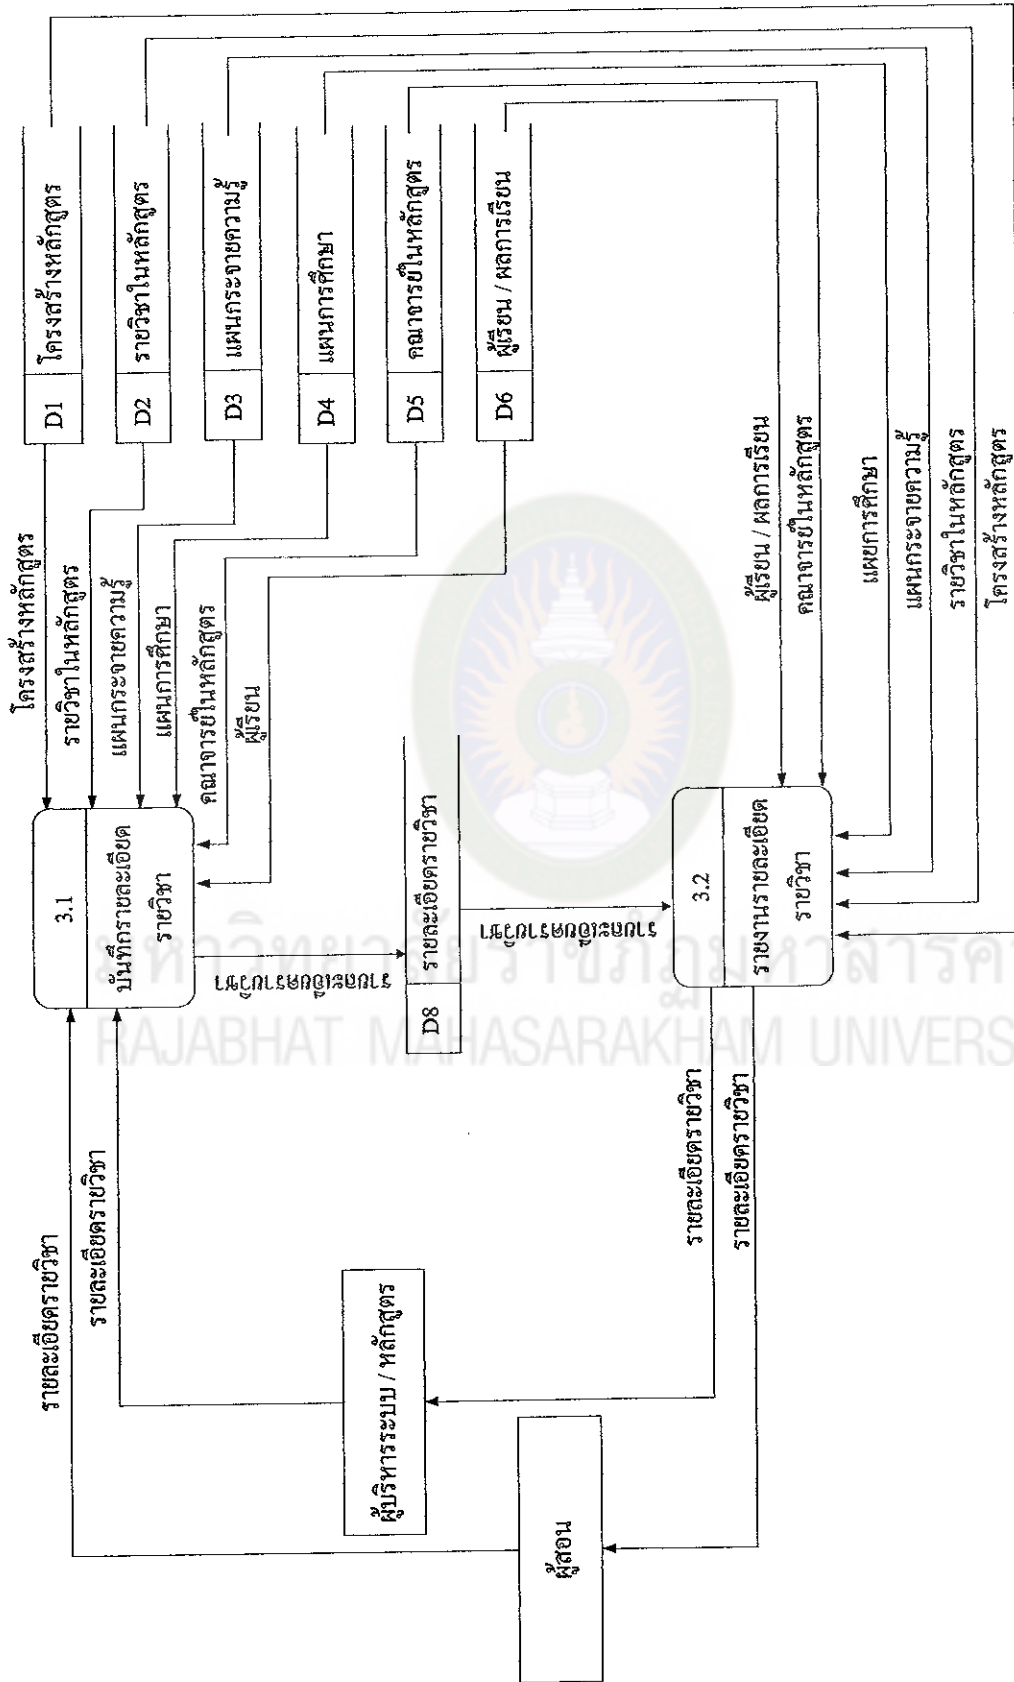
D1 โครงสร้างหลักสูตร
D2 รายวิชาในหลักสูตร
D3 แผนกระจายความรู้
D4 แผนการศึกษา
D5 คณาจารย์ในหลักสูตร
D6 ผู้เรียน / ผลการเรียน

โครงสร้างหลักสูตร
รายวิชาในหลักสูตร
แผนกระจายความรู้
แผนการศึกษา
คณาจารย์ในหลักสูตร
ผู้เรียน

ผู้เรียน / ผลการเรียน
คณาจารย์ในหลักสูตร
แผนการศึกษา
แผนกระจายความรู้
รายวิชาในหลักสูตร
โครงสร้างหลักสูตร

3.1
บันทึกรายละเอียด รายวิชา

รายละเอียดรายวิชา

D8 รายละเอียดรายวิชา

รายละเอียดรายวิชา

3.2
รายงานรายละเอียด รายวิชา

รายละเอียดรายวิชา
รายละเอียดรายวิชา

รายละเอียดรายวิชา
รายละเอียดรายวิชา

ผู้บริหารระบบ / หลักสูตร

ผู้สอน

มหาวิทยาลัยราชภัฏมหาสารคาม
RAJABHAT MAHASARAKHAM UNIVERSITY